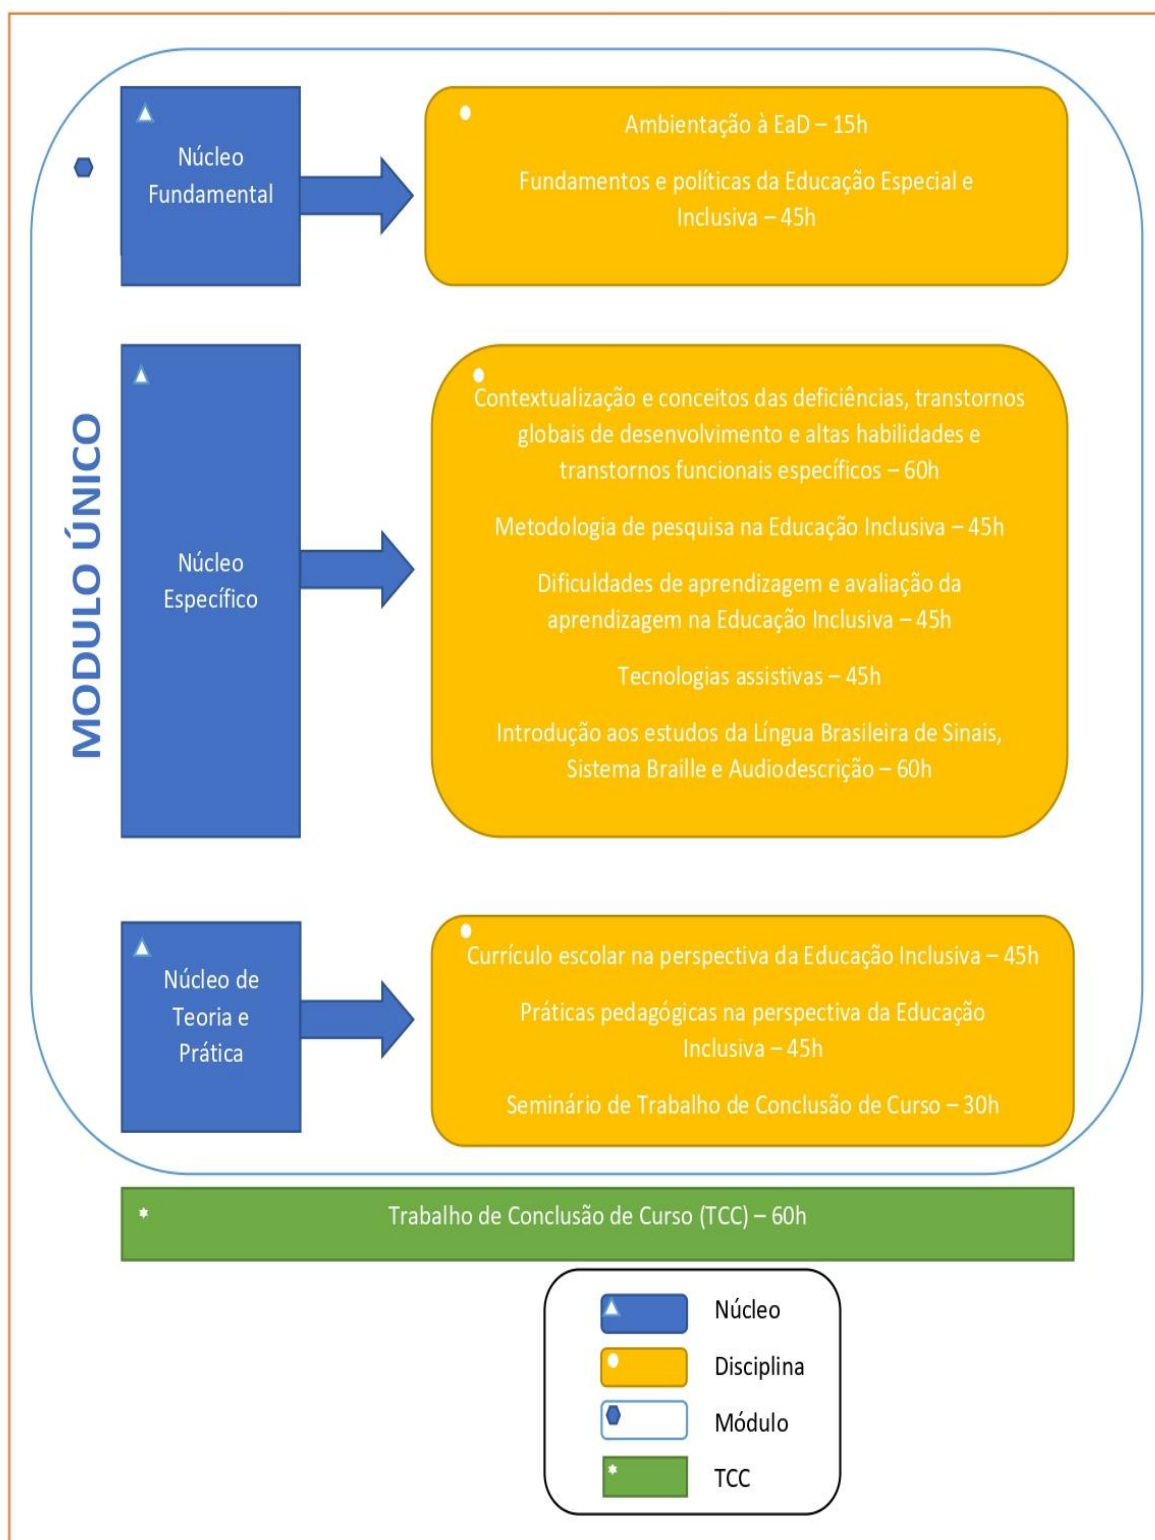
MODULO ÚNICO

Núcleo Fundamental

Ambientação à EaD – 15h

Fundamentos e políticas da Educação Especial e Inclusiva – 45h

Núcleo Específico

Contextualização e conceitos das deficiências, transtornos globais de desenvolvimento e altas habilidades e transtornos funcionais específicos – 60h

Metodologia de pesquisa na Educação Inclusiva – 45h

Dificuldades de aprendizagem e avaliação da aprendizagem na Educação Inclusiva – 45h

Tecnologias assistivas – 45h

Introdução aos estudos da Língua Brasileira de Sinais, Sistema Braille e Audiodescrição – 60h

Núcleo de Teoria e Prática

Currículo escolar na perspectiva da Educação Inclusiva – 45h

Práticas pedagógicas na perspectiva da Educação Inclusiva – 45h

Seminário de Trabalho de Conclusão de Curso – 30h

Trabalho de Conclusão de Curso (TCC) – 60h

Núcleo
Disciplina
Módulo
TCC